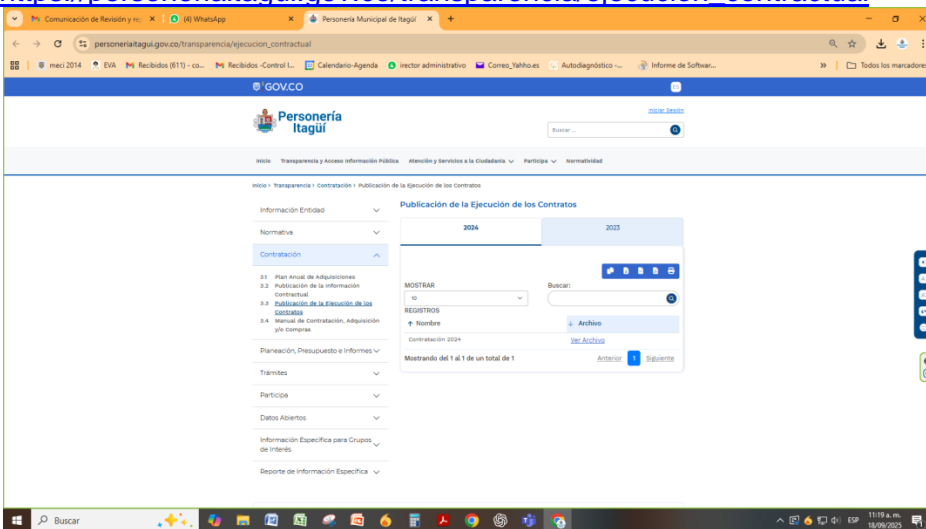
Comunicación de Revisión y re ×
(4) WhatsApp ×
Personería Municipal de Itagüí ×
+

personeriaitagui.gov.co/transparencia/ejecucion_contractual

meci 2014 | EVA | Recibidos (611) - co... | Recibidos -Control I... | Calendario-Agenda | irector administrativo | Correo_Yahho.es | Autodiagnóstico -... | Informe de Softwar... | » | Todos los marcadores

GOV.CO

Personería Itagüí

Iniciar Sesión

Buscar ...

Inicio | Transparencia y Acceso Información Pública | Atención y Servicios a la Ciudadanía | Participa | Normatividad

Inicio > Transparencia > Contratación > Publicación de la Ejecución de los Contratos

Información Entidad
Normativa
Contratación
3.1 Plan Anual de Adquisiciones
3.2 Publicación de la Información Contractual
3.3 Publicación de la Ejecución de los Contratos
3.4 Manual de Contratación, Adquisición y/o Compras
Planeación, Presupuesto e Informes
Trámites
Participa
Datos Abiertos
Información Específica para Grupos de Interés
Reporte de Información Específica

Publicación de la Ejecución de los Contratos

2024 | 2023

MOSTRAR
10
Buscar:
REGISTROS

| ↑ Nombre | ↓ Archivo |
|---|---|
| Contratación 2024 | Ver Archivo |

Mostrando del 1 al 1 de un total de 1
Anterior 1 Siguiente

Buscar
11:19 a. m.
18/09/2025
ESP